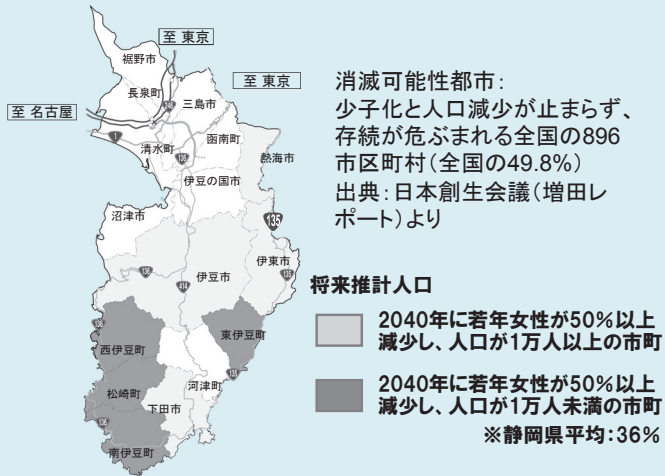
至 東京

裾野市

至 東京

長泉町

三島市

至 名古屋

1

函南町

清水町

熱海市

伊豆の国市

沼津市

135

136

伊豆市

伊東市

414

135

136

東伊豆町

西伊豆町

河津町

松崎町

下田市

135

136

南伊豆町

消滅可能性都市：
少子化と人口減少が止まらず、存続が危ぶまれる全国の896市区町村（全国の49.8%）
出典：日本創生会議（増田レポート）より

将来推計人口

2040年に若年女性が50%以上減少し、人口が1万人以上の市町

2040年に若年女性が50%以上減少し、人口が1万人未満の市町

※静岡県平均：36%